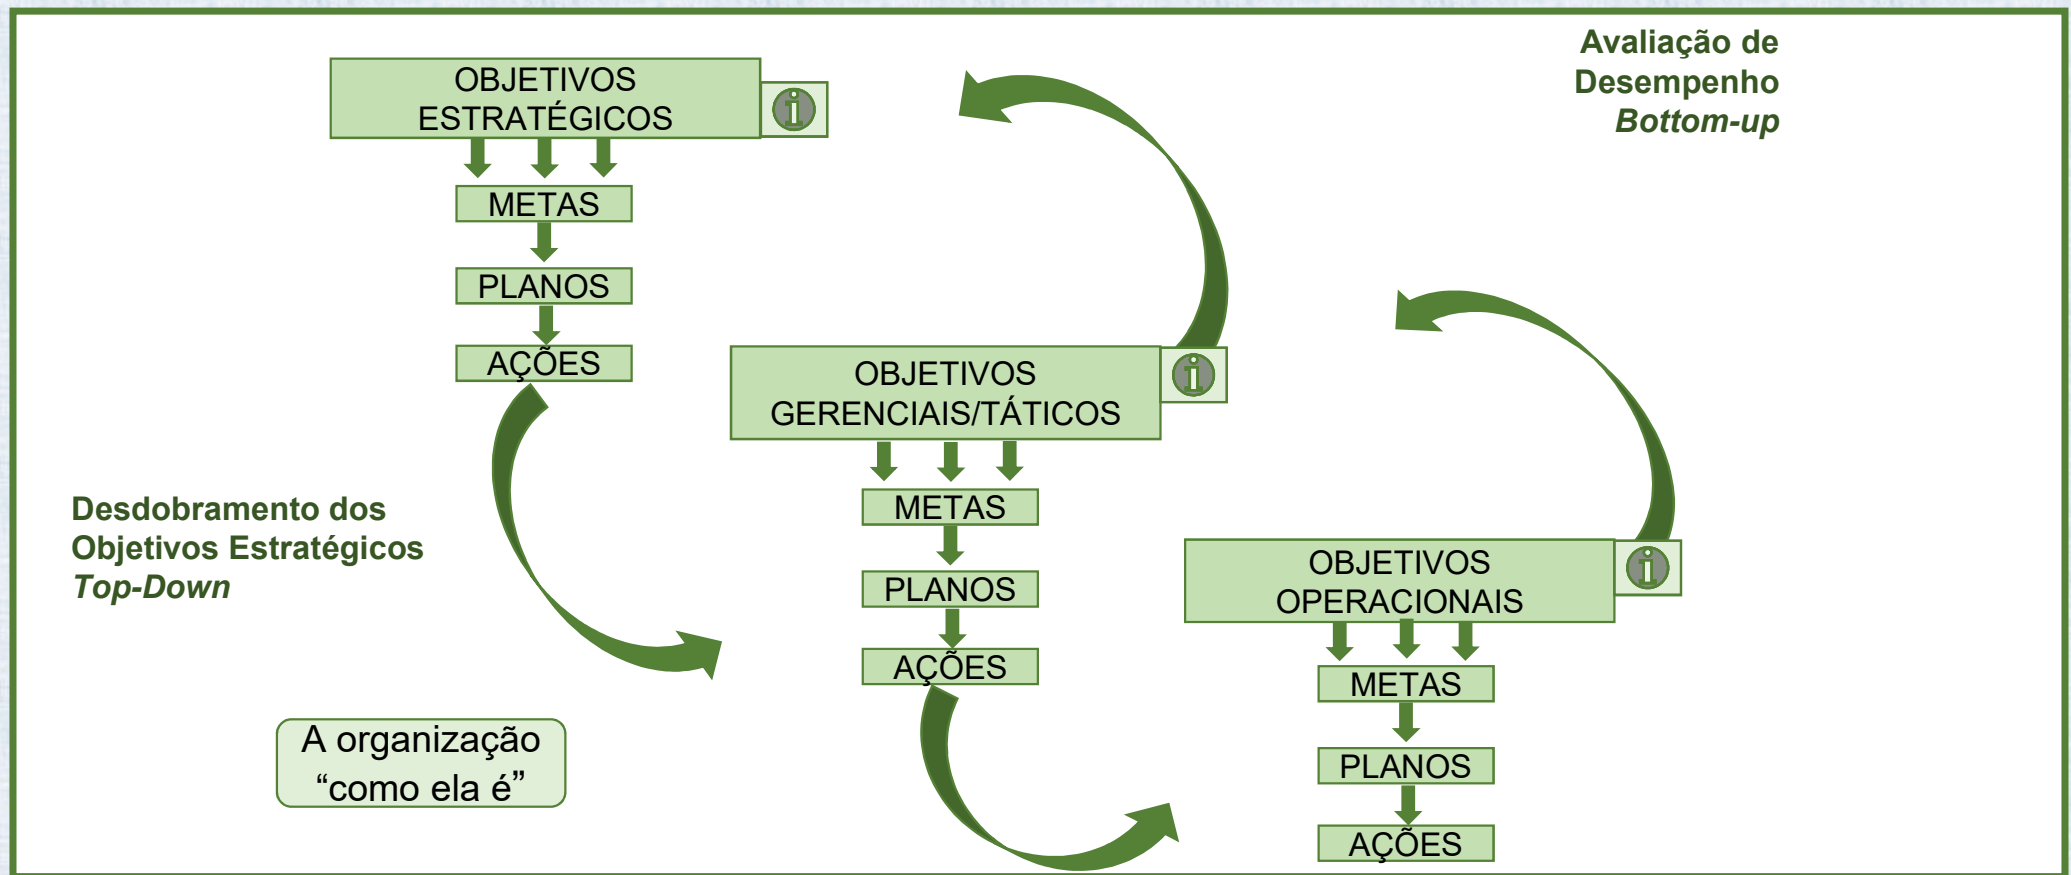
OBJETIVOS ESTRATÉGICOS

METAS

PLANOS

AÇÕES

Avaliação de Desempenho
*Bottom-up*

OBJETIVOS GERENCIAIS/TÁTICOS

METAS

PLANOS

AÇÕES

Desdobramento dos Objetivos Estratégicos
*Top-Down*

OBJETIVOS OPERACIONAIS

METAS

PLANOS

AÇÕES

A organização “como ela é”